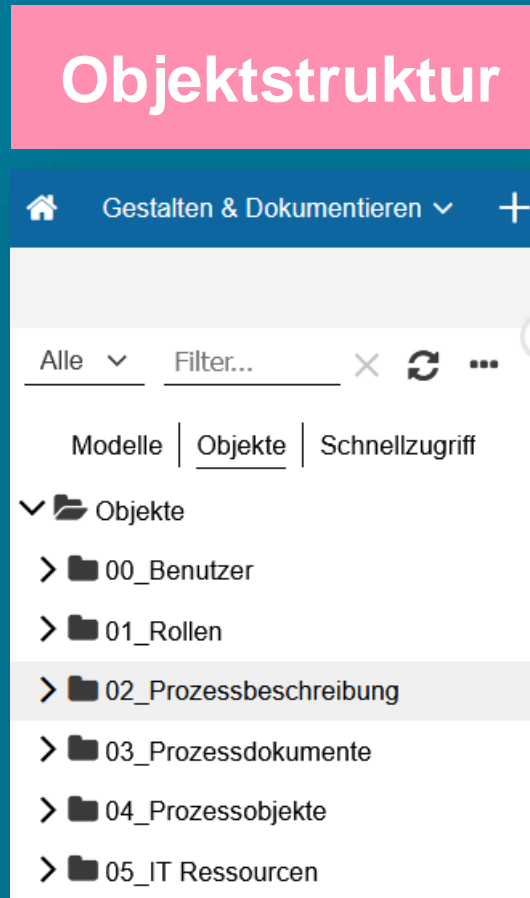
Objektstruktur

Gestalten & Dokumentieren

Alle

Filter...

Modelle | Objekte | Schnellzugriff

Objekte

00_Benutzer

01_Rollen

02_Prozessbeschreibung

03_Prozessdokumente

04_Prozessobjekte

05_IT Ressourcen